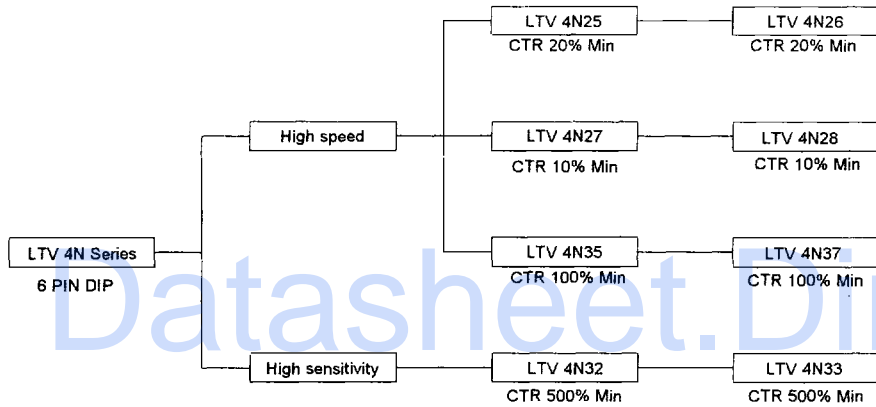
LTV 4N Series
6 PIN DIP

High speed

High sensitivity

LTV 4N25
CTR 20% Min

LTV 4N26
CTR 20% Min

LTV 4N27
CTR 10% Min

LTV 4N28
CTR 10% Min

LTV 4N35
CTR 100% Min

LTV 4N37
CTR 100% Min

LTV 4N32
CTR 500% Min

LTV 4N33
CTR 500% Min

Datasheet.Di